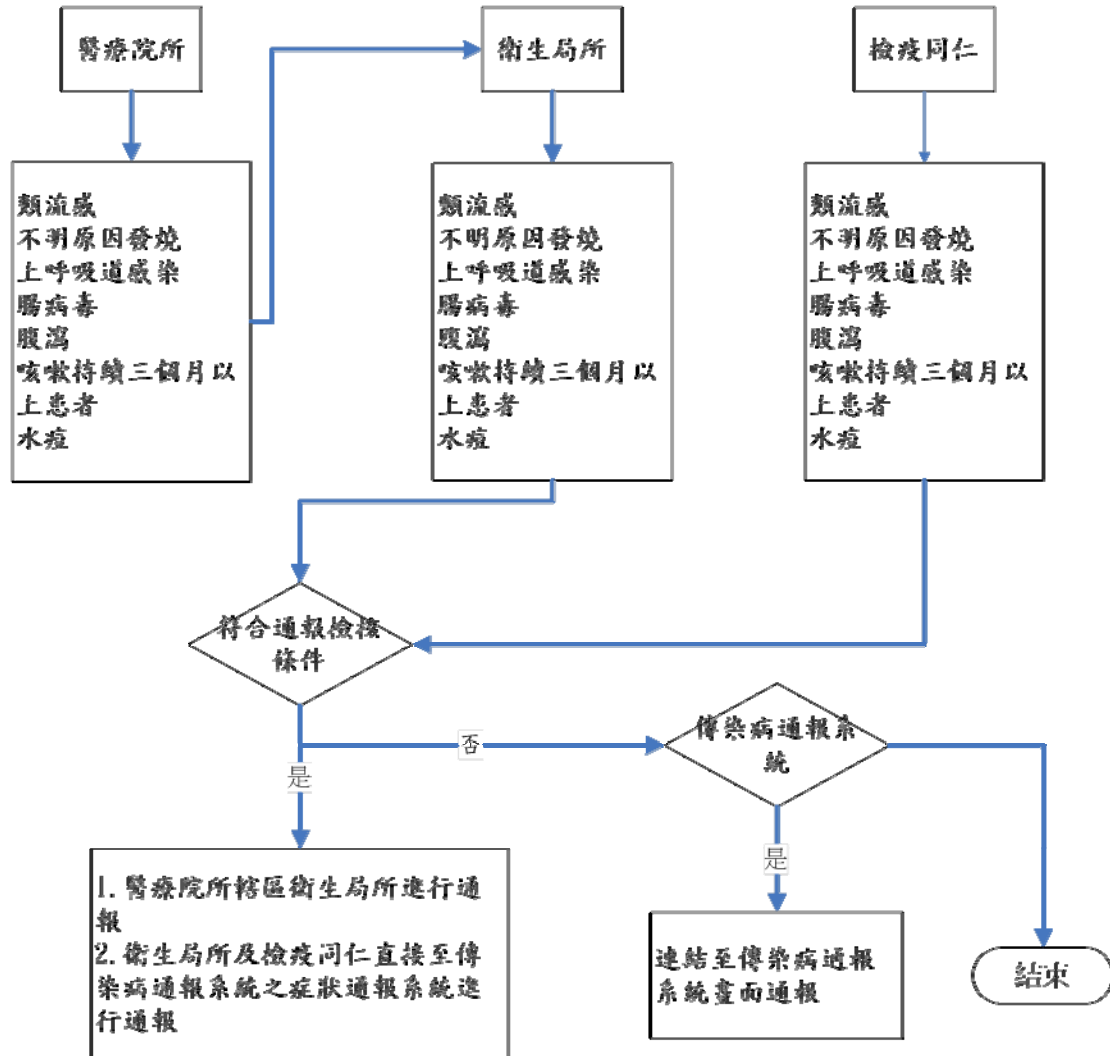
醫療院所

衛生局所

檢疫同仁

類流感
不明原因發燒
上呼吸道感染
腸病毒
腹瀉
咳嗽持續三個月以上患者
水痘

類流感
不明原因發燒
上呼吸道感染
腸病毒
腹瀉
咳嗽持續三個月以上患者
水痘

類流感
不明原因發燒
上呼吸道感染
腸病毒
腹瀉
咳嗽持續三個月以上患者
水痘

符合通報檢核條件

否

是

傳染病通報系統

是

1. 醫療院所轄區衛生局所進行通報
2. 衛生局所及檢疫同仁直接至傳染病通報系統之症狀通報系統進行通報

連結至傳染病通報系統畫面通報

結束